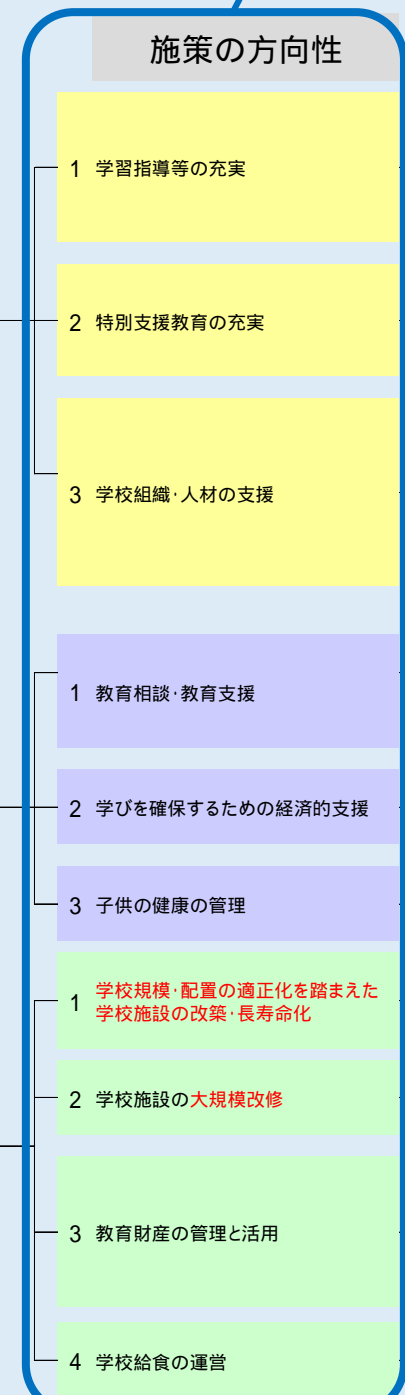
施策の方向性

1 学習指導等の充実

2 特別支援教育の充実

3 学校組織･人材の支援

1 教育相談･教育支援

2 学びを確保するための経済的支援

3 子供の健康の管理

1 学校規模･配置の適正化を踏まえた学校施設の改築･長寿命化

2 学校施設の大規模改修

3 教育財産の管理と活用

4 学校給食の運営